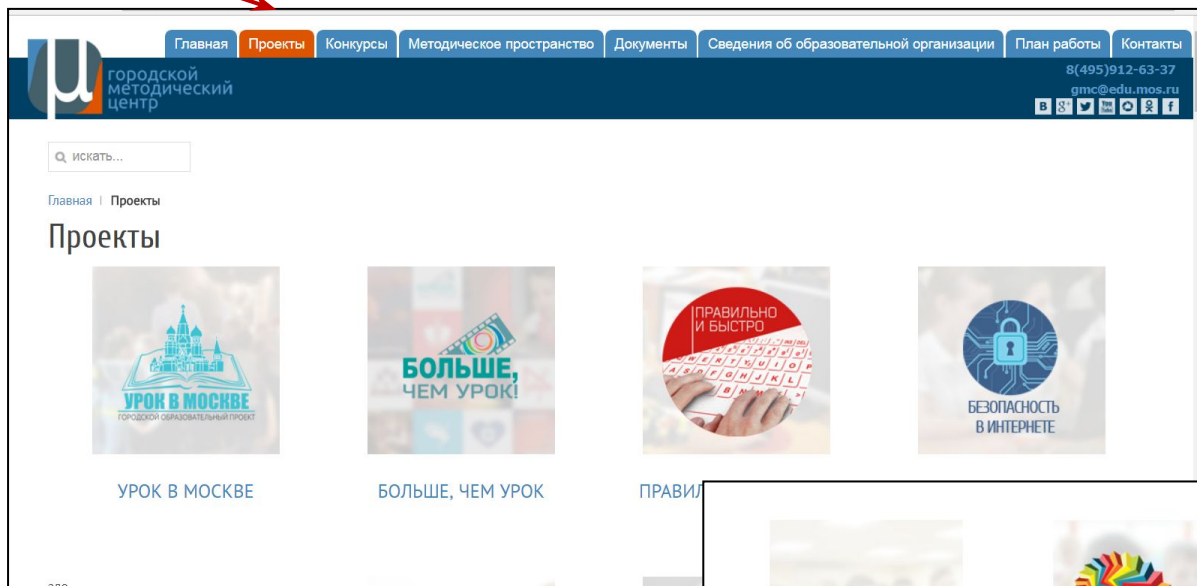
Главная Проекты Конкурсы Методическое пространство Документы Сведения об образовательной организации План работы Контакты

городской методический центр

8(495)912-63-37
gmc@edu.mos.ru

искать...

Главная | Проекты

Проекты

УРОК В МОСКВЕ
ГОРОДСКОЙ ОБРАЗОВАТЕЛЬНЫЙ ПРОЕКТ

БОЛЬШЕ, ЧЕМ УРОК!

ПРАВИЛЬНО И БЫСТРО

БЕЗОПАСНОСТЬ В ИНТЕРНЕТЕ

УРОК В МОСКВЕ

БОЛЬШЕ, ЧЕМ УРОК

ПРАВИЛ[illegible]